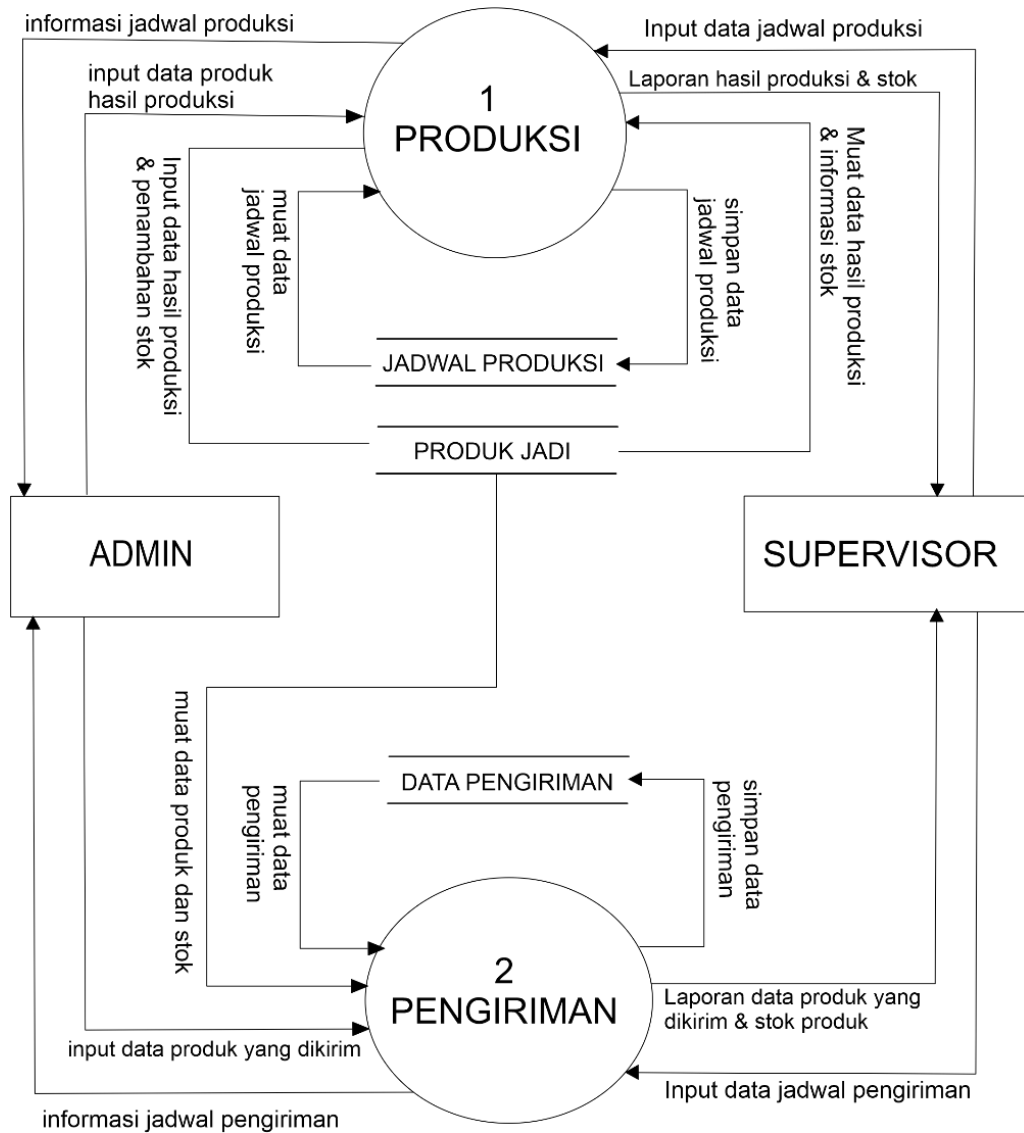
informasi jadwal produksi

input data produk hasil produksi

Input data jadwal produksi

Laporan hasil produksi & stok

1
PRODUKSI

Input data hasil produksi & penambahan stok

muat data jadwal produksi

simpan data jadwal produksi

Muat data hasil produksi & informasi stok

JADWAL PRODUKSI

PRODUK JADI

ADMIN

SUPERVISOR

muat data produk dan stok

DATA PENGIRIMAN

muat data pengiriman

simpan data pengiriman

2
PENGIRIMAN

Laporan data produk yang dikirim & stok produk

input data produk yang dikirim

Input data jadwal pengiriman

informasi jadwal pengiriman